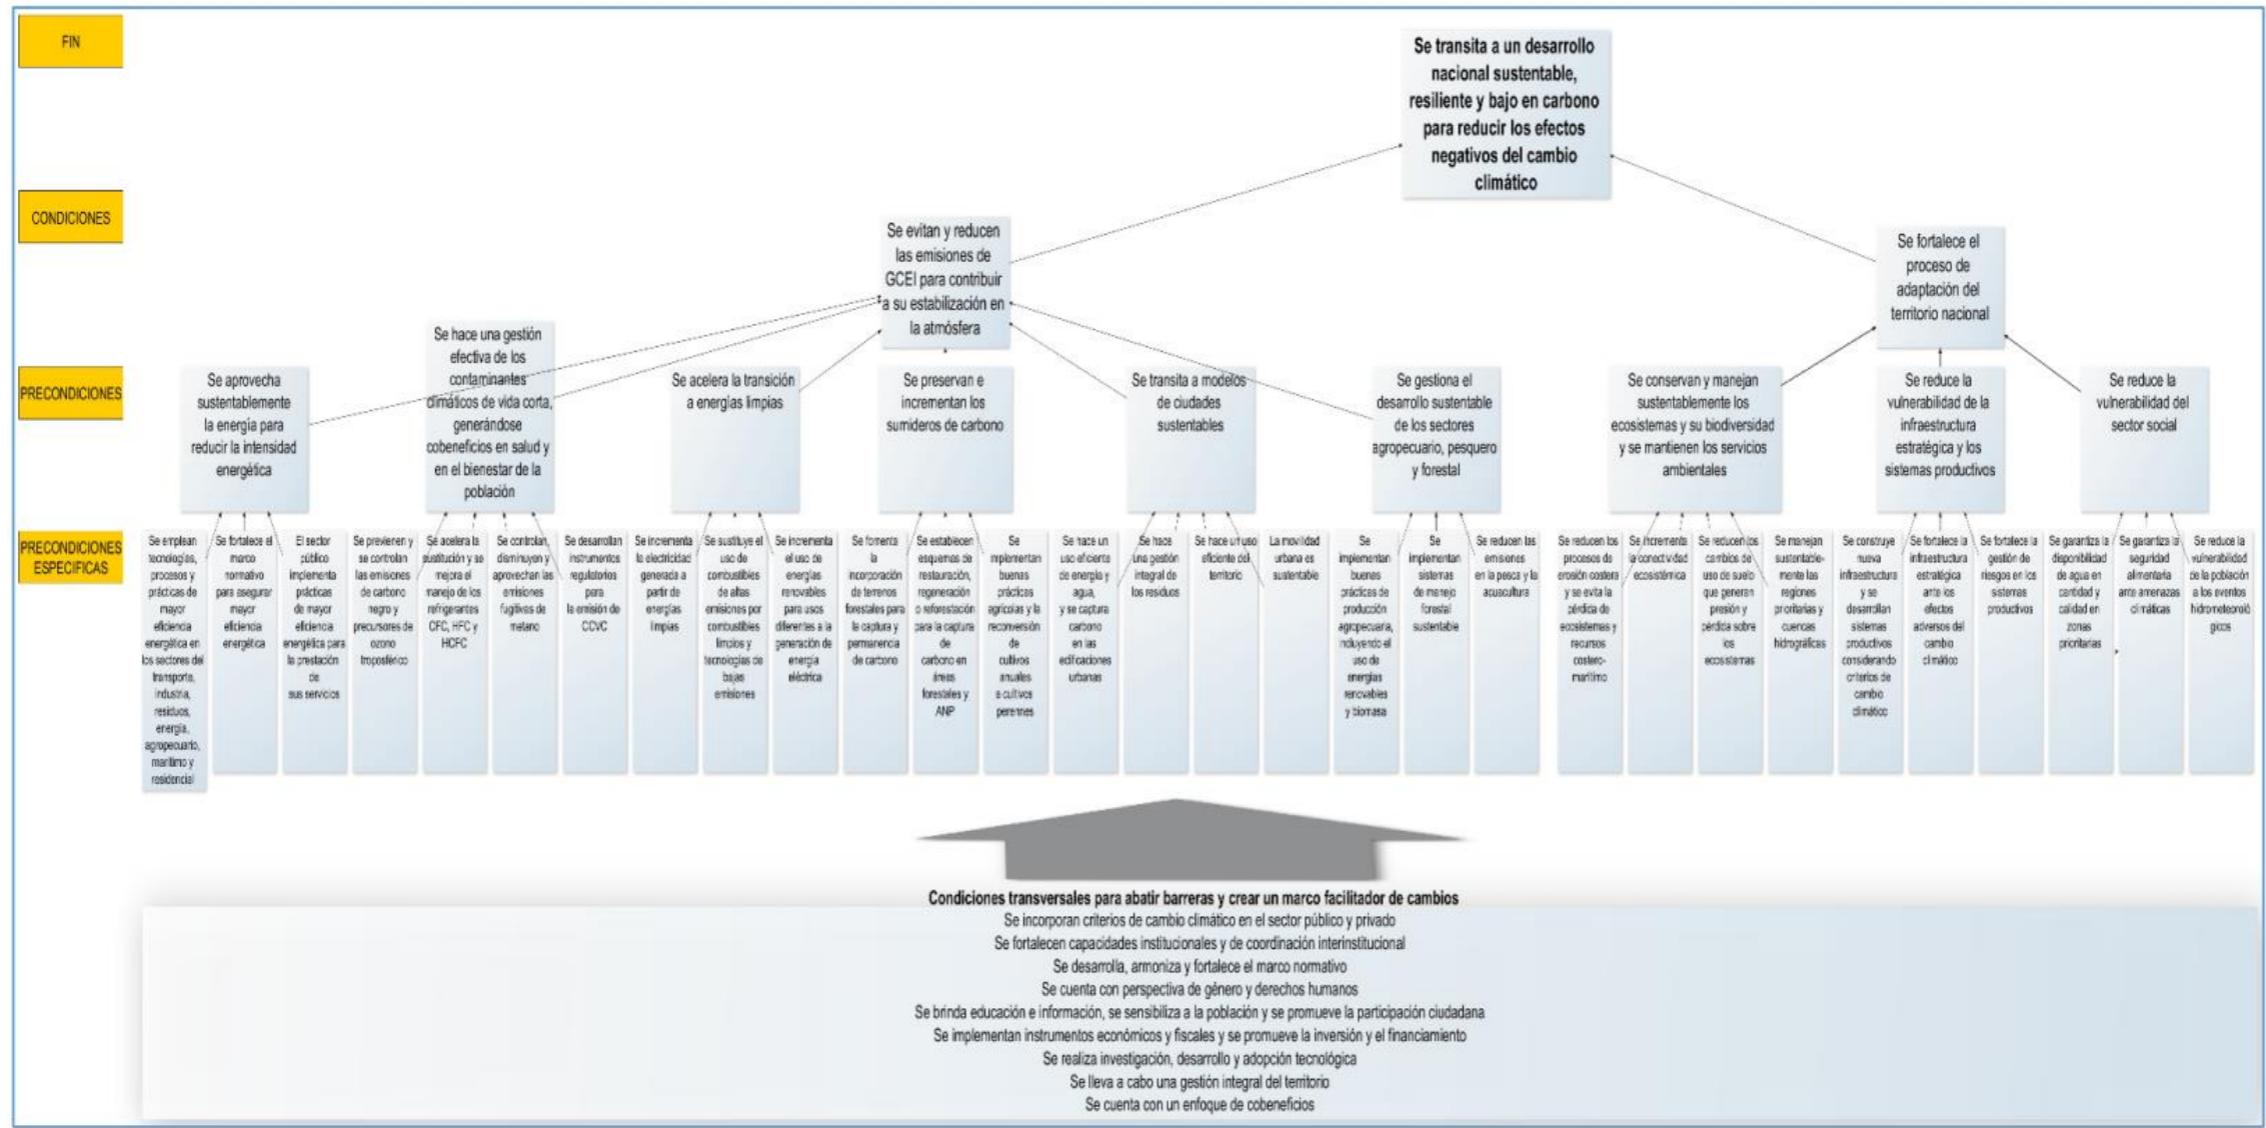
FIN

Se transita a un desarrollo nacional sustentable, resiliente y bajo en carbono para reducir los efectos negativos del cambio climático

CONDICIONES

Se evitan y reducen las emisiones de GCEI para contribuir a su estabilización en la atmósfera

Se fortalece el proceso de adaptación del territorio nacional

PRECONDICIONES

Se aprovecha sustentablemente la energía para reducir la intensidad energética

Se hace una gestión efectiva de los contaminantes climáticos de vida corta, generándose cobeneficios en salud y en el bienestar de la población

Se acelera la transición a energías limpias

Se preservan e incrementan los sumideros de carbono

Se transita a modelos de ciudades sustentables

Se gestiona el desarrollo sustentable de los sectores agropecuario, pesquero y forestal

Se conservan y manejan sustentablemente los ecosistemas y su biodiversidad y se mantienen los servicios ambientales

Se reduce la vulnerabilidad de la infraestructura estratégica y los sistemas productivos

Se reduce la vulnerabilidad del sector social

PRECONDICIONES ESPECIFICAS

Se emplean tecnologías, procesos y prácticas de mayor eficiencia energética en los sectores del transporte, industria, residuos, energía, agropecuario, marítimo y residencial

Se fortalece el marco normativo para asegurar mayor eficiencia energética

El sector público implementa prácticas de mayor eficiencia energética para la prestación de sus servicios

Se previenen y se controlan las emisiones de carbono negro y precursores de ozono troposférico

Se acelera la sustitución y se mejora el manejo de los refrigerantes CFC, HFC y HCFC

Se controlan, disminuyen y aprovechan las emisiones fugitivas de metano

Se desarrollan instrumentos regulatorios para la emisión de CCVC

Se incrementa la electricidad generada a partir de energías limpias

Se sustituye el uso de combustibles de altas emisiones por combustibles limpios y tecnologías de bajas emisiones

Se incrementa el uso de energías renovables para usos diferentes a la generación de energía eléctrica

Se fomenta la incorporación de terrenos forestales para la captura y permanencia de carbono

Se establecen esquemas de restauración, regeneración o reforestación para la captura de carbono en áreas forestales y ANP

Se implementan buenas prácticas agrícolas y la reconversión de cultivos anuales a cultivos perennes

Se hace un uso eficiente de energía y agua, y se captura carbono en las edificaciones urbanas

Se hace una gestión integral de los residuos

Se hace un uso eficiente del territorio

La movilidad urbana es sustentable

Se implementan buenas prácticas de producción agropecuaria, incluyendo el uso de energías renovables y biomasa

Se implementan sistemas de manejo forestal sustentable

Se reducen las emisiones en la pesca y la acuacultura

Se reducen los procesos de erosión costera y se evita la pérdida de ecosistemas y recursos costero-marítimo

Se incrementa la conectividad ecosistémica

Se reducen los cambios de uso de suelo que generan presión y pérdida sobre los ecosistemas

Se manejan sustentablemente las regiones prioritarias y cuencas hidrográficas

Se construye nueva infraestructura y se desarrollan sistemas productivos considerando criterios de cambio climático

Se fortalece la infraestructura estratégica ante los efectos adversos del cambio climático

Se fortalece la gestión de riesgos en los sistemas productivos

Se garantiza la disponibilidad de agua en cantidad y calidad en zonas prioritarias

Se garantiza la seguridad alimentaria ante amenazas climáticas

Se reduce la vulnerabilidad de la población a los eventos hidrometeorológicos

Condiciones transversales para abatir barreras y crear un marco facilitador de cambios
Se incorporan criterios de cambio climático en el sector público y privado
Se fortalecen capacidades institucionales y de coordinación interinstitucional
Se desarrolla, armoniza y fortalece el marco normativo
Se cuenta con perspectiva de género y derechos humanos
Se brinda educación e información, se sensibiliza a la población y se promueve la participación ciudadana
Se implementan instrumentos económicos y fiscales y se promueve la inversión y el financiamiento
Se realiza investigación, desarrollo y adopción tecnológica
Se lleva a cabo una gestión integral del territorio
Se cuenta con un enfoque de cobeneficios